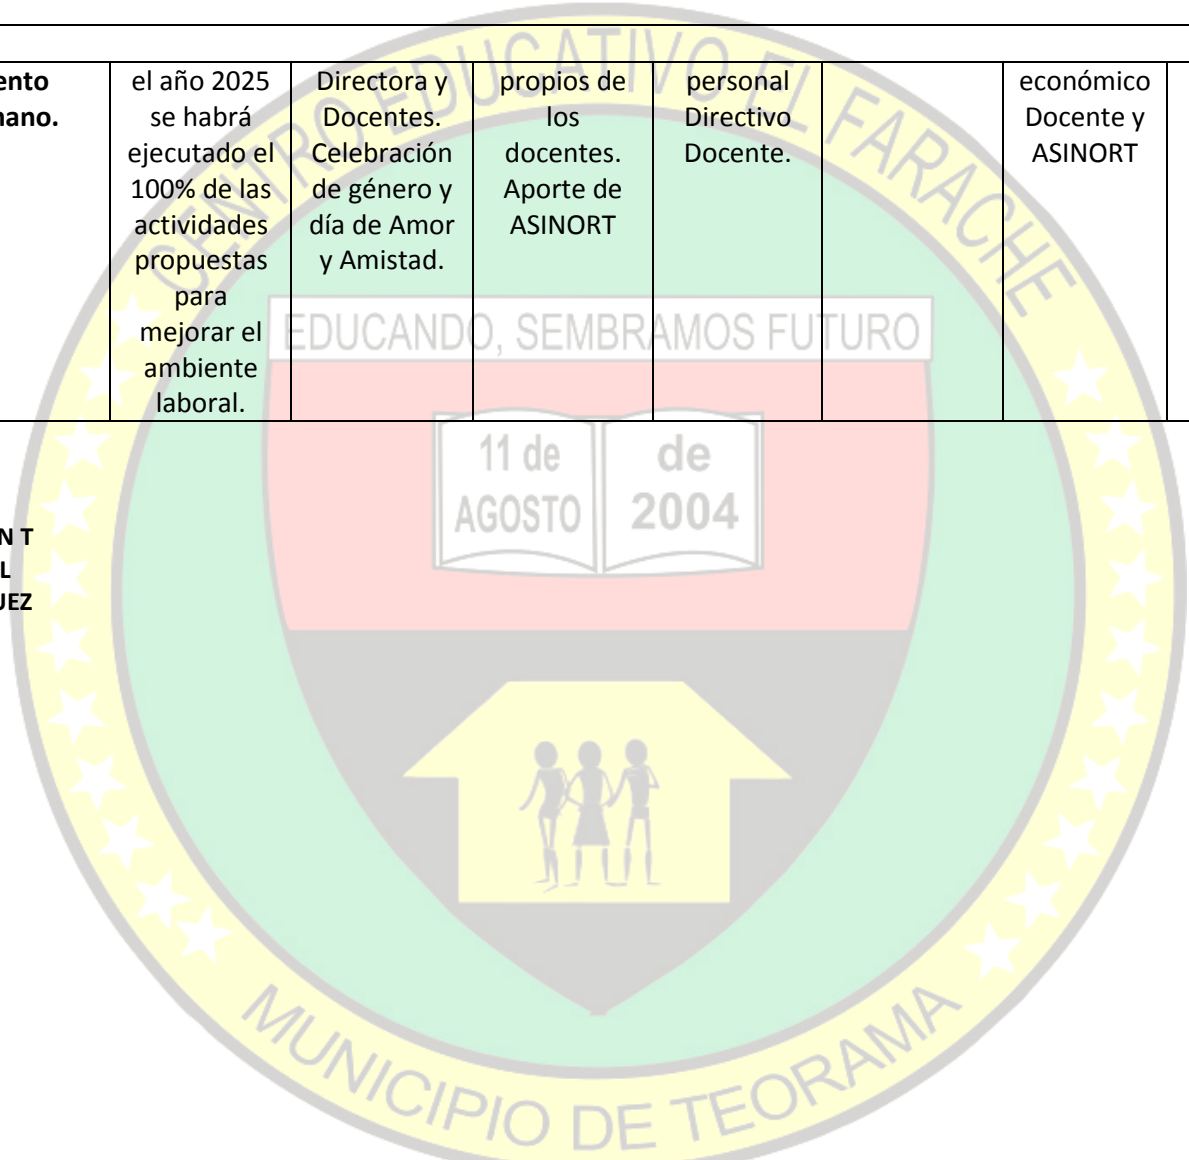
| ento mano. | el año 2025 se habrá ejecutado el 100% de las actividades propuestas para mejorar el ambiente laboral. | Directora y Docentes. Celebración de género y día de Amor y Amistad. | propios de los docentes. Aporte de ASINORT | personal Directivo Docente. | | económico Docente y ASINORT | |
|---|---|---|---|---|---|---|---|

N T
L
UEZ

CENTRO EDUCATIVO EL FARACHE

EDUCANDO, SEMBRAMOS FUTURO

11 de AGOSTO de 2004

MUNICIPIO DE TEORAMA